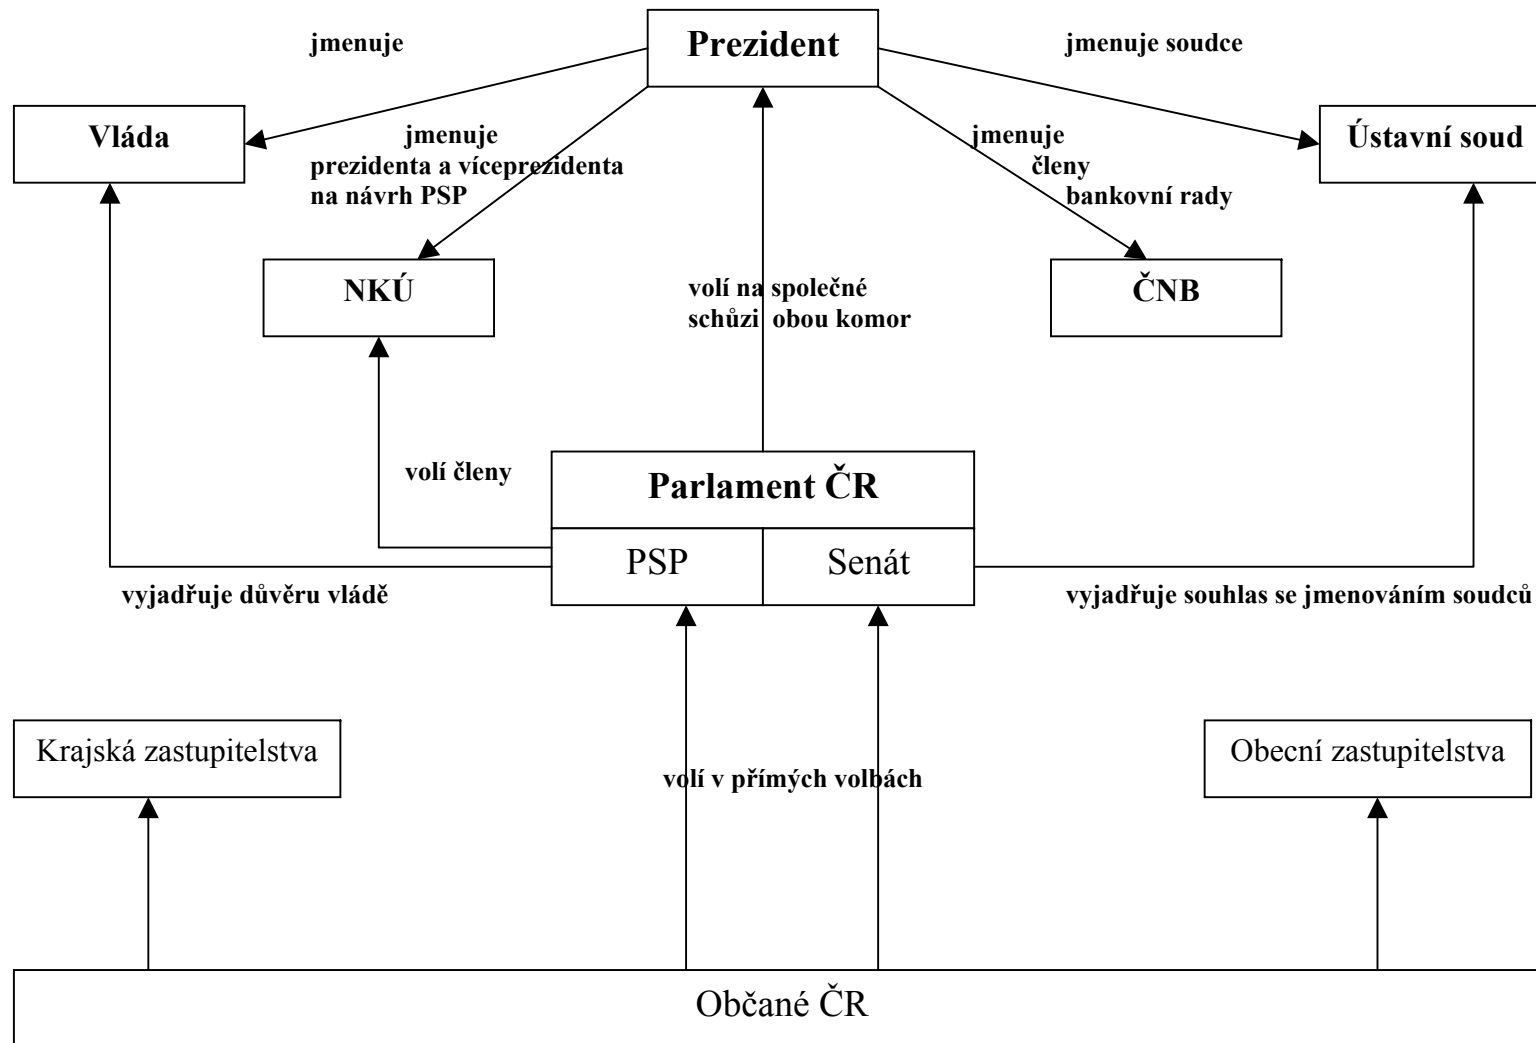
Prezident

jmenuje

jmenuje soudce

Vláda

jmenuje prezidenta a víceprezidenta na návrh PSP

jmenuje členy bankovní rady

Ústavní soud

NKÚ

volí na společné schůzi obou komor

ČNB

volí členy

Parlament ČR

PSP

Senát

vyjadřuje důvěru vládě

vyjadřuje souhlas se jmenováním soudců

Krajská zastupitelstva

volí v přímých volbách

Obecní zastupitelstva

Občané ČR